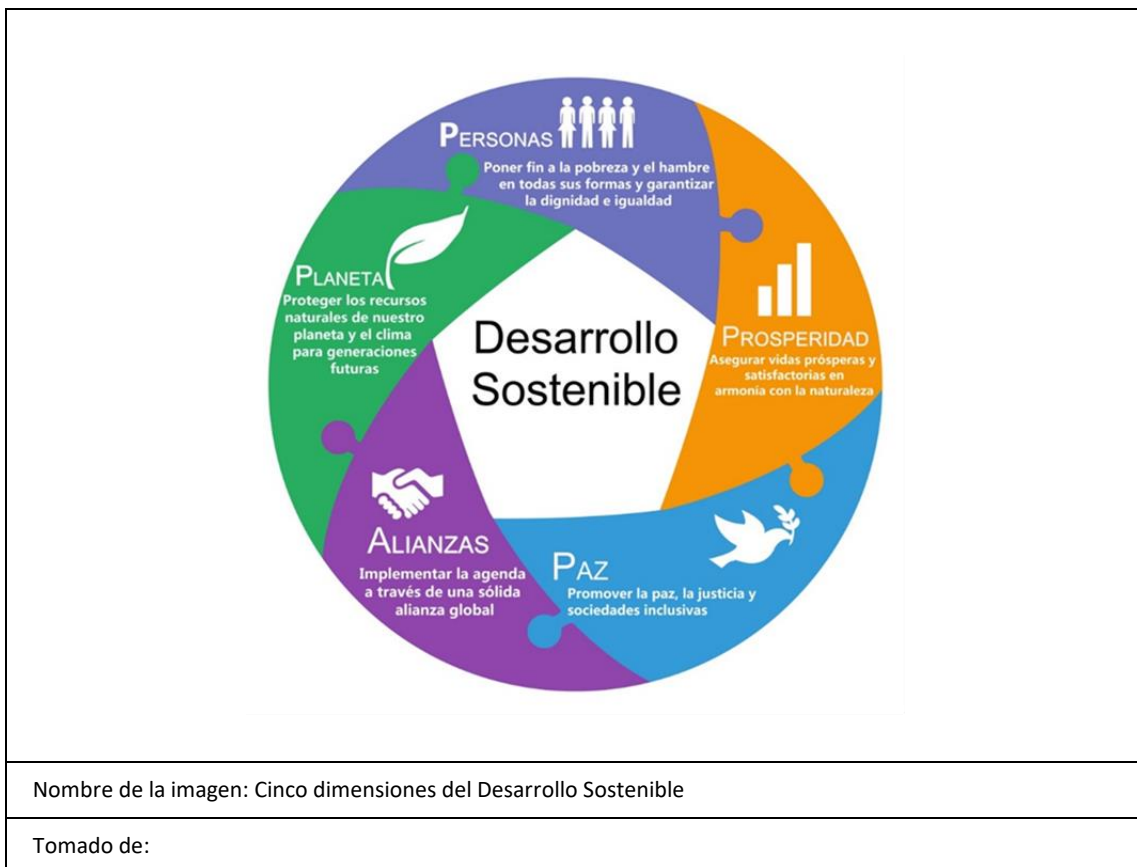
PERSONAS
Poner fin a la pobreza y el hambre en todas sus formas y garantizar la dignidad e igualdad

PROSPERIDAD
Asegurar vidas prósperas y satisfactorias en armonía con la naturaleza

PAZ
Promover la paz, la justicia y sociedades inclusivas

ALIANZAS
Implementar la agenda a través de una sólida alianza global

PLANETA
Proteger los recursos naturales de nuestro planeta y el clima para generaciones futuras

Desarrollo Sostenible

Nombre de la imagen: Cinco dimensiones del Desarrollo Sostenible

Tomado de: